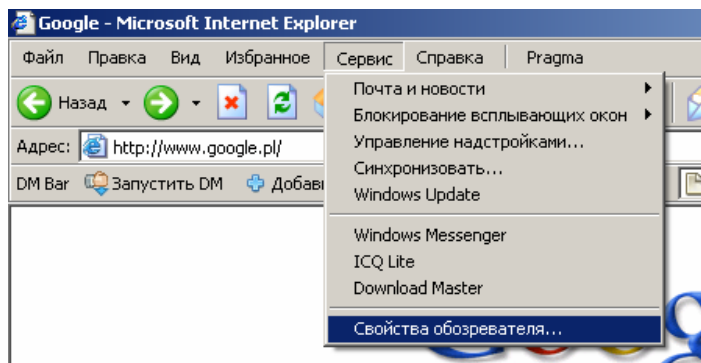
Google - Microsoft Internet Explorer

Файл Правка Вид Избранное Сервис Справка Pragma

Назад

Адрес: http://www.google.pl/

DM Bar Запустить DM Добав

Почта и новости
Блокирование всплывающих окон
Управление надстройками...
Синхронизовать...
Windows Update

Windows Messenger
ICQ Lite
Download Master

Свойства обозревателя...